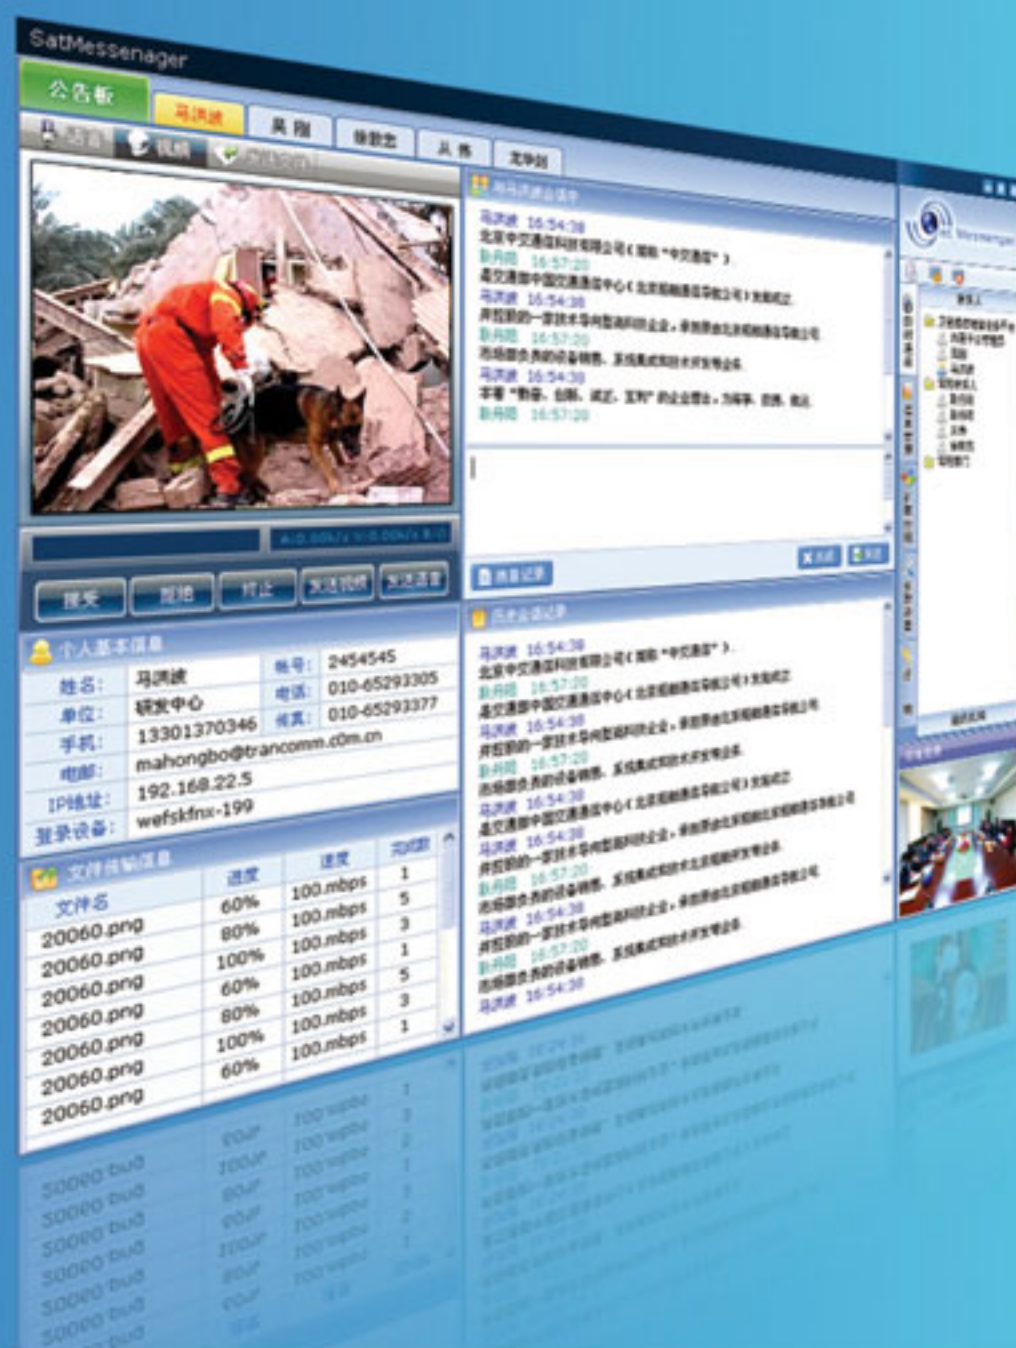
SatMessenger

公告板 | 马洪波 | 吴刚 | 徐鹏志 | 从伟 | 龙争剑

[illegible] | 视频 | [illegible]

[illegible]

马洪波 16:54:38
北京中交通信科技有限公司（简称"中交通信"）。
新月明 16:57:20
是交通部中国交通通信中心（北京船舶通信导航公司）发起成立
马洪波 16:54:38
并控股的一家技术导向型高科技企业，承担原由北京船舶通信导航公司
新月明 16:57:20
市场部负责的设备销售、系统集成和技术开发等业务。
马洪波 16:54:38
本着"勤奋、创新、诚信、互利"的企业理念，为用户、团体、通达
新月明 16:57:20

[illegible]

接受 | 拒绝 | 终止 | 发送视频 | 发送语音

消息记录

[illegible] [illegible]

个人基本信息

| 姓名: | 马洪波 | 帐号: | 2454545 |
|---|---|---|---|
| 单位: | 研发中心 | 电话: | 010-65293305 |
| 手机: | 13301370346 | 传真: | 010-65293377 |
| 电邮: | mahongbo@trancomm.c0m.cn | | |
| IP地址: | 192.168.22.5 | | |
| 登录设备: | wefskfnx-199 | | |

文件传输信息

| 文件名 | 进度 | 速度 | 完成数 |
|---|---|---|---|
| 20060.png | 60% | 100.mbps | 1 |
| 20060.png | 80% | 100.mbps | 5 |
| 20060.png | 100% | 100.mbps | 3 |
| 20060.png | 60% | 100.mbps | 1 |
| 20060.png | 80% | 100.mbps | 5 |
| 20060.png | 100% | 100.mbps | 3 |
| 20060.png | 60% | 100.mbps | 1 |
| 20060.png | | | |

历史会话记录

马洪波 16:54:38
北京中交通信科技有限公司（简称"中交通信"）。
新月明 16:57:20
是交通部中国交通通信中心（北京船舶通信导航公司）发起成立
马洪波 16:54:38
并控股的一家技术导向型高科技企业，承担原由北京船舶通信导航公司
新月明 16:57:20
市场部负责的设备销售、系统集成和技术开发等业务。
马洪波 16:54:38
是交通部中国交通通信中心（北京船舶通信导航公司）发起成立
马洪波 16:54:38
是交通部中国交通通信中心（北京船舶通信导航公司）发起成立
马洪波 16:54:38
并控股的一家技术导向型高科技企业，承担原由北京船舶通信导航公司
新月明 16:57:20
市场部负责的设备销售、系统集成和技术开发等业务。
马洪波 16:54:38
并控股的一家技术导向型高科技企业，承担原由北京船舶通信导航公司
新月明 16:57:20
市场部负责的设备销售、系统集成和技术开发等业务。
马洪波 16:54:38

SatMessenger
联系人
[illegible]
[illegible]